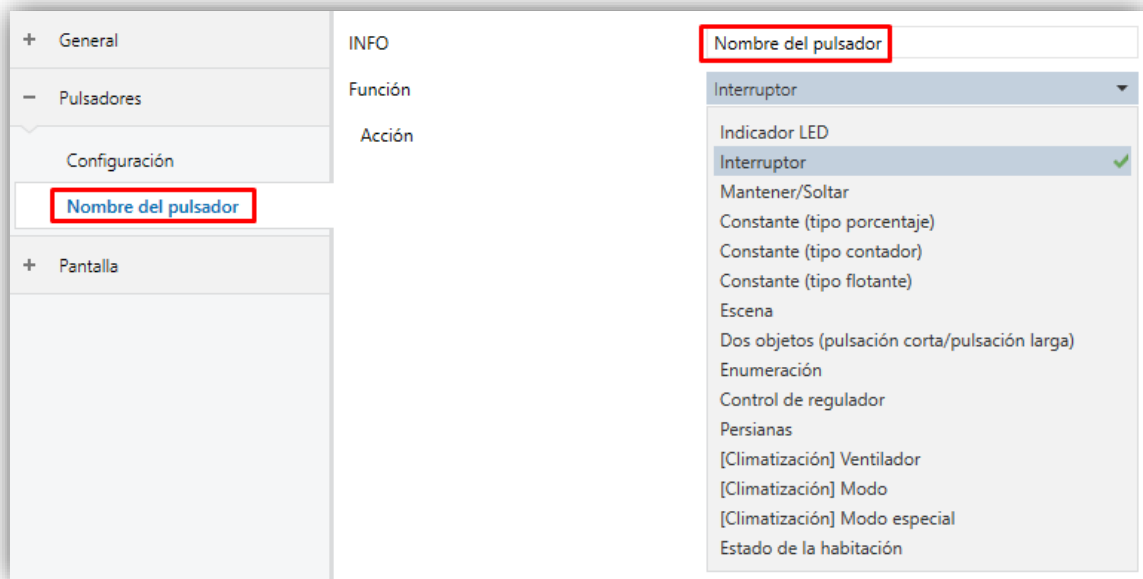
+ General

− Pulsadores

Configuración

Nombre del pulsador

+ Pantalla

INFO Nombre del pulsador

Función Interruptor

Acción

Indicador LED
Interruptor
Mantener/Soltar
Constante (tipo porcentaje)
Constante (tipo contador)
Constante (tipo flotante)
Escena
Dos objetos (pulsación corta/pulsación larga)
Enumeración
Control de regulador
Persianas
[Climatización] Ventilador
[Climatización] Modo
[Climatización] Modo especial
Estado de la habitación